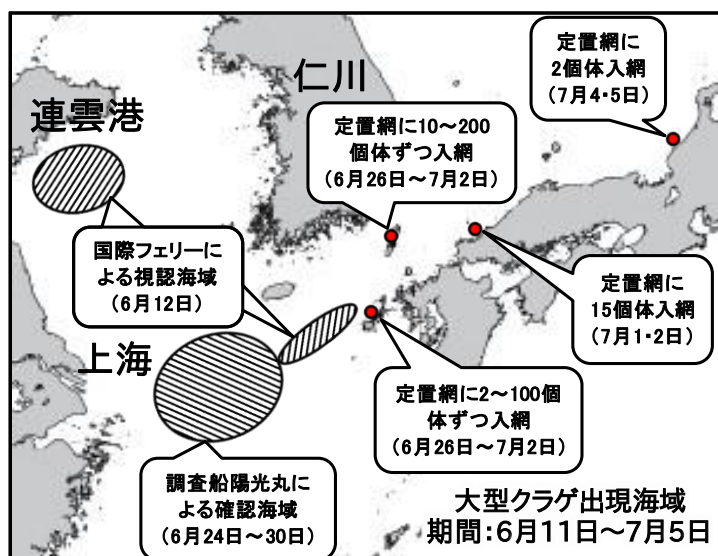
定置網に
2個体入網
(7月4・5日)

仁川

連雲港

定置網に10～200
個体ずつ入網
(6月26日～7月2日)

国際フェリーに
よる視認海域
(6月12日)

定置網に
15個体入網
(7月1・2日)

上海

定置網に2～100個
体ずつ入網
(6月26日～7月2日)

調査船陽光丸に
よる確認海域
(6月24日～30日)

大型クラゲ出現海域
期間:6月11日～7月5日